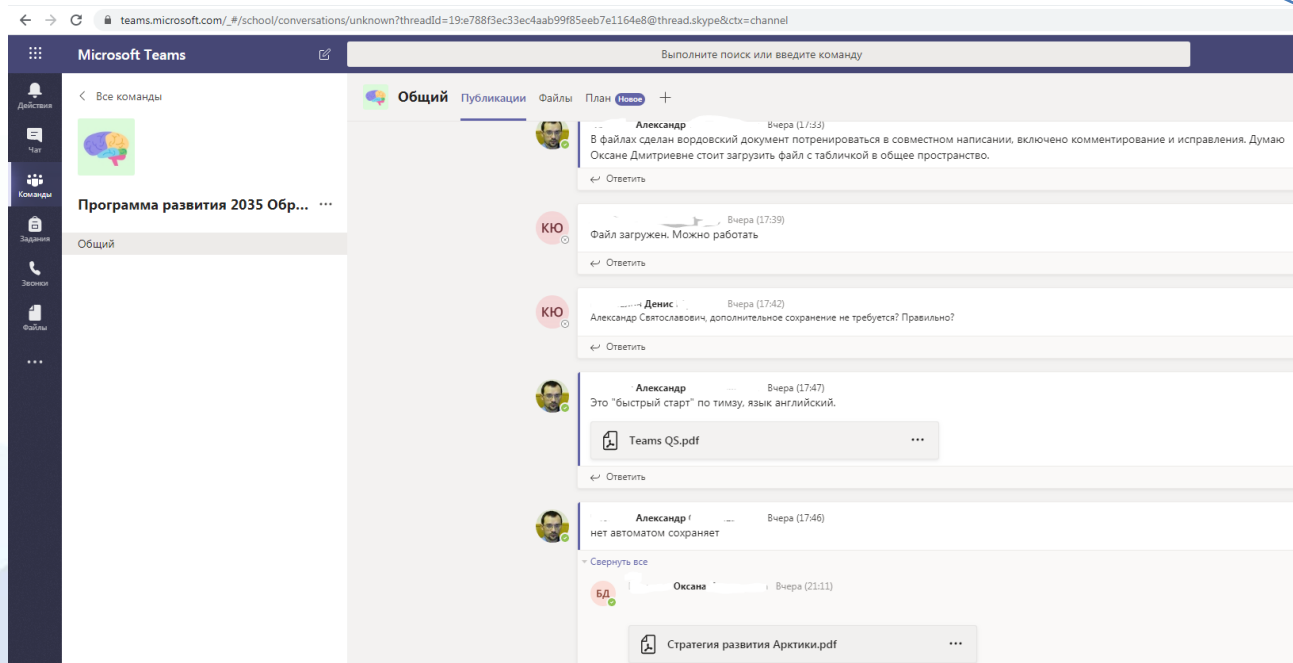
teams.microsoft.com/_#/school/conversations/unknown?threadId=19:e788f3ec33ec4aab99f85eeb7e1164e8@thread.skype&ctx=channel

Microsoft Teams

Выполните поиск или введите команду

Действия
Чат
Команды
Задания
Звонки
Файлы
...

< Все команды

Программа развития 2035 Обр... ...

Общий

Общий Публикации Файлы План Новое +

Александр Вчера (17:33)
В файлах сделан вордовский документ потренироваться в совместном написании, включено комментирование и исправления. Думаю Оксане Дмитриевне стоит загрузить файл с табличкой в общее пространство.
Ответить

КЮ Вчера (17:39)
Файл загружен. Можно работать
Ответить

КЮ Денис Вчера (17:42)
Александр Святославович, дополнительное сохранение не требуется? Правильно?
Ответить

Александр Вчера (17:47)
Это "быстрый старт" по тимзу, язык английский.
Teams QS.pdf ...
Ответить

Александр Вчера (17:46)
нет автоматом сохраняет
Свернуть все
БД Оксана Вчера (21:11)
Стратегия развития Арктики.pdf ...